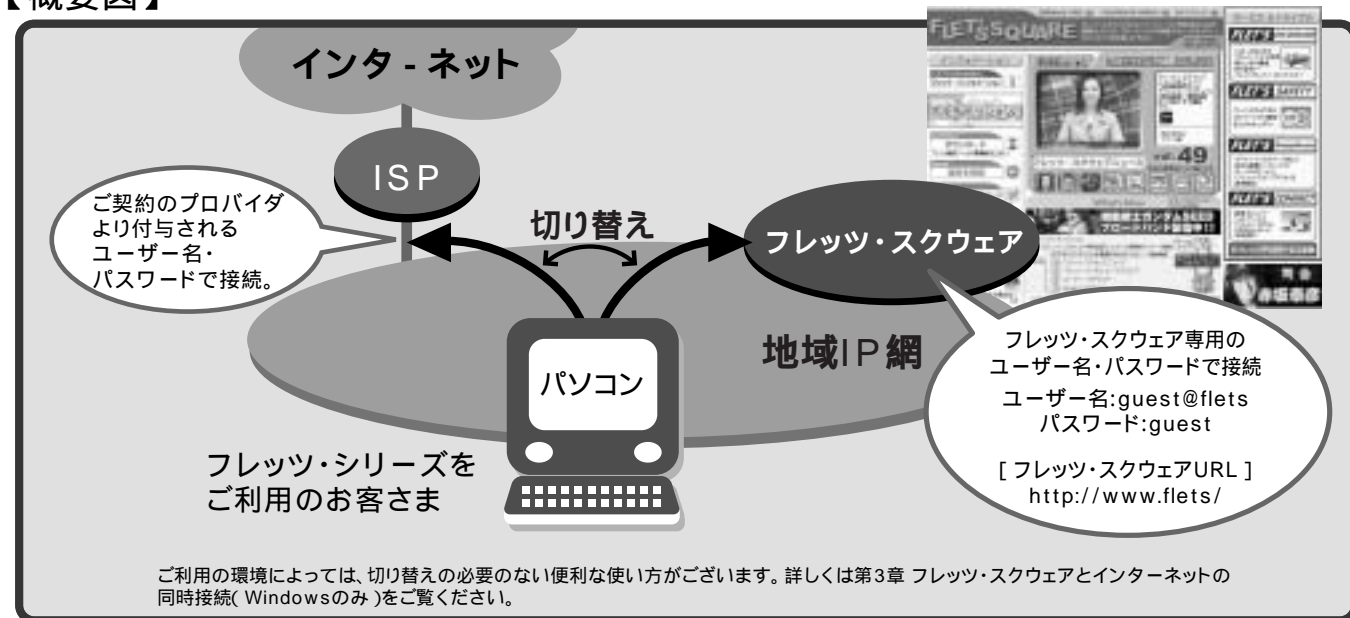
【概要図】

インタ - ネット

ISP

ご契約のプロバイダより付与されるユーザー名・パスワードで接続。

切り替え

フレッツ・スクウェア

FLET'S SQUARE

49

地域IP網

パソコン

フレッツ・スクウェア専用のユーザー名・パスワードで接続

ユーザー名:guest@flets
パスワード:guest

[ フレッツ・スクウェアURL ]
http://www.flets/

フレッツ・シリーズをご利用のお客さま

ご利用の環境によっては、切り替えの必要のない便利な使い方がございます。詳しくは第3章 フレッツ・スクウェアとインターネットの同時接続( Windowsのみ )をご覧ください。